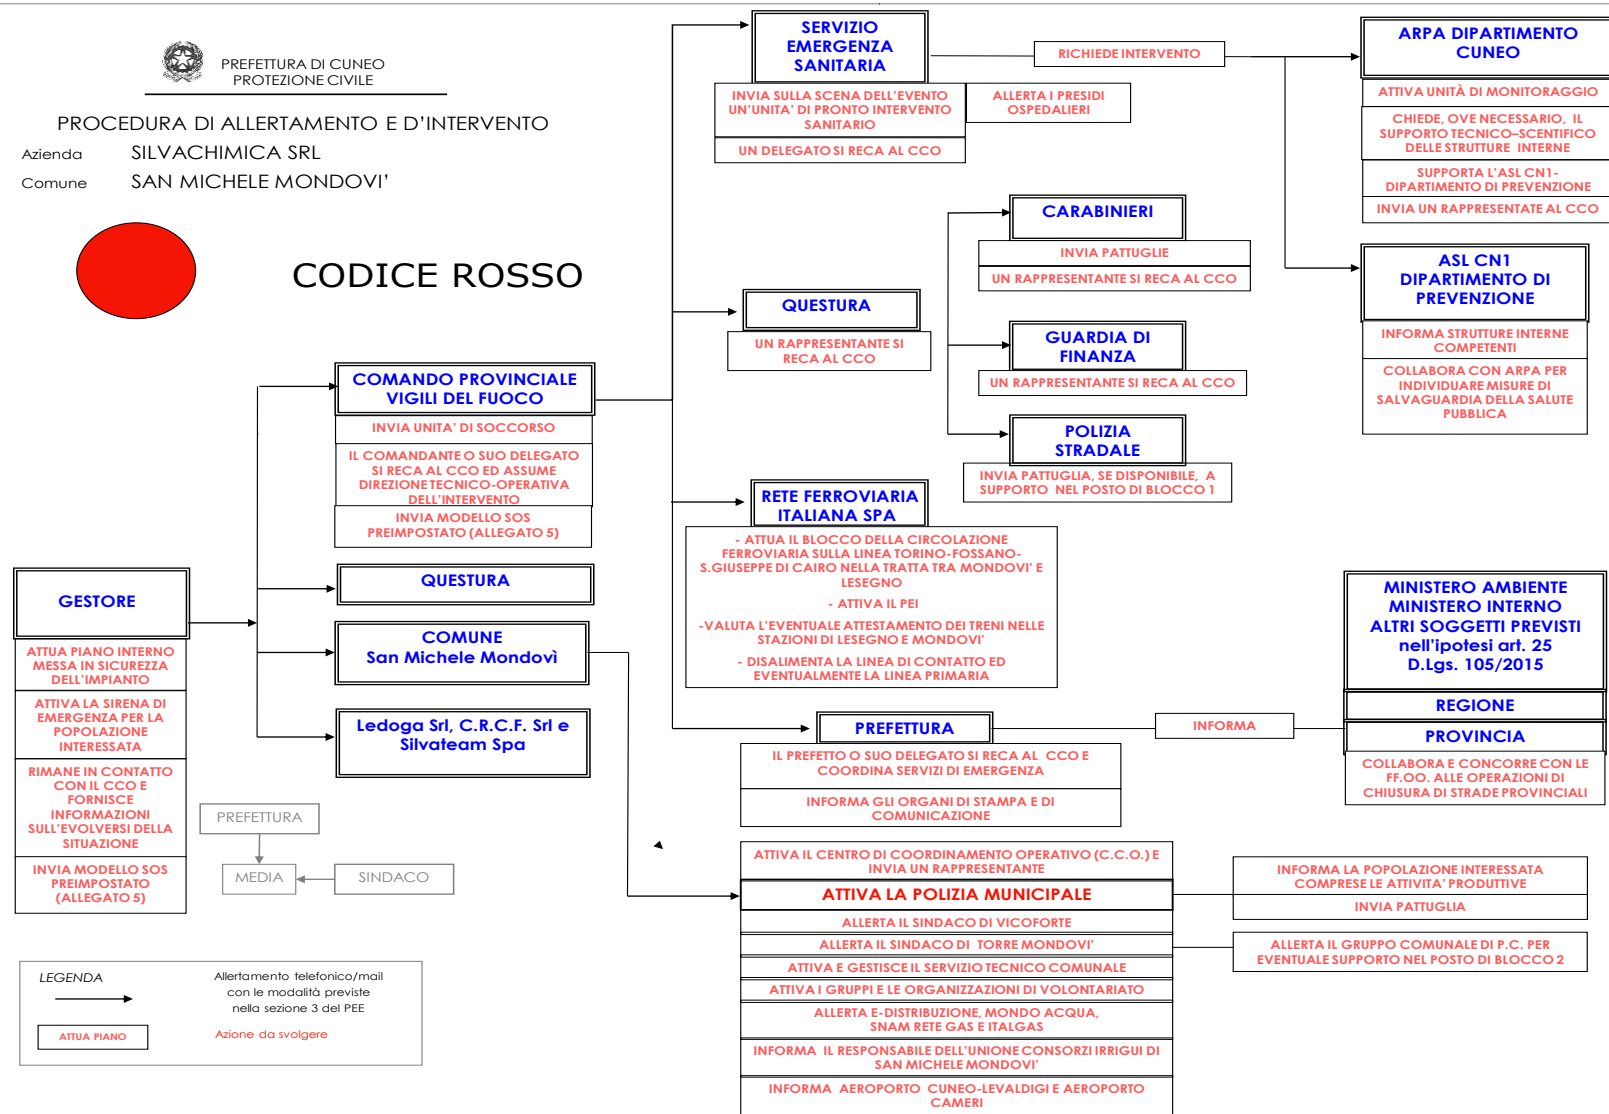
PREFETTURA DI CUNEO
PROTEZIONE CIVILE

PROCEDURA DI ALLERTAMENTO E D'INTERVENTO
Azienda SILVACHIMICA SRL
Comune SAN MICHELE MONDOVI'

CODICE ROSSO

SERVIZIO EMERGENZA SANITARIA
INVIA SULLA SCENA DELL'EVENTO UN'UNITA' DI PRONTO INTERVENTO SANITARIO
UN DELEGATO SI RECA AL CCO
ALLERTA I PRESIDI OSPEDALIERI
RICHIEDE INTERVENTO

ARPA DIPARTIMENTO CUNEO
ATTIVA UNITÀ DI MONITORAGGIO
CHIEDE, OVE NECESSARIO, IL SUPPORTO TECNICO-SCENTIFICO DELLE STRUTTURE INTERNE
SUPPORTA L'ASL CN1-DIPARTIMENTO DI PREVENZIONE
INVIA UN RAPPRESENTATE AL CCO

CARABINIERI
INVIA PATTUGLIE
UN RAPPRESENTANTE SI RECA AL CCO

ASL CN1 DIPARTIMENTO DI PREVENZIONE
INFORMA STRUTTURE INTERNE COMPETENTI
COLLABORA CON ARPA PER INDIVIDUARE MISURE DI SALVAGUARDIA DELLA SALUTE PUBBLICA

QUESTURA
UN RAPPRESENTANTE SI RECA AL CCO

GUARDIA DI FINANZA
UN RAPPRESENTANTE SI RECA AL CCO

POLIZIA STRADALE
INVIA PATTUGLIA, SE DISPONIBILE, A SUPPORTO NEL POSTO DI BLOCCO 1

COMANDO PROVINCIALE VIGILI DEL FUOCO
INVIA UNITA' DI SOCCORSO
IL COMANDANTE O SUO DELEGATO SI RECA AL CCO ED ASSUME DIREZIONE TECNICO-OPERATIVA DELL'INTERVENTO
INVIA MODELLO SOS PREIMPOSTATO (ALLEGATO 5)

RETE FERROVIARIA ITALIANA SPA
- ATTUA IL BLOCCO DELLA CIRCOLAZIONE FERROVIARIA SULLA LINEA TORINO-FOSSANO-S.GIUSEPPE DI CAIRO NELLA TRATTA TRA MONDOVI' E LESEGNO
- ATTIVA IL PEI
-VALUTA L'EVENTUALE ATTESTAMENTO DEI TRENI NELLE STAZIONI DI LESEGNO E MONDOVI'
- DISALIMENTA LA LINEA DI CONTATTO ED EVENTUALMENTE LA LINEA PRIMARIA

GESTORE
ATTUA PIANO INTERNO MESSA IN SICUREZZA DELL'IMPIANTO
ATTIVA LA SIRENA DI EMERGENZA PER LA POPOLAZIONE INTERESSATA
RIMANE IN CONTATTO CON IL CCO E FORNISCE INFORMAZIONI SULL'EVOLVERSI DELLA SITUAZIONE
INVIA MODELLO SOS PREIMPOSTATO (ALLEGATO 5)

QUESTURA

COMUNE
San Michele Mondovì

Ledoga Srl, C.R.C.F. Srl e Silvateam Spa

MINISTERO AMBIENTE
MINISTERO INTERNO
ALTRI SOGGETTI PREVISTI nell'ipotesi art. 25 D.Lgs. 105/2015

REGIONE

PROVINCIA
COLLABORA E CONCORRE CON LE FF.OO. ALLE OPERAZIONI DI CHIUSURA DI STRADE PROVINCIALI

PREFETTURA
INFORMA
IL PREFETTO O SUO DELEGATO SI RECA AL CCO E COORDINA SERVIZI DI EMERGENZA
INFORMA GLI ORGANI DI STAMPA E DI COMUNICAZIONE

PREFETTURA
MEDIA
SINDACO

ATTIVA IL CENTRO DI COORDINAMENTO OPERATIVO (C.C.O.) E INVIA UN RAPPRESENTANTE
ATTIVA LA POLIZIA MUNICIPALE
ALLERTA IL SINDACO DI VICOFORTE
ALLERTA IL SINDACO DI TORRE MONDOVI'
ATTIVA E GESTISCE IL SERVIZIO TECNICO COMUNALE
ATTIVA I GRUPPI E LE ORGANIZZAZIONI DI VOLONTARIATO
ALLERTA E-DISTRIBUZIONE, MONDO ACQUA, SNAM RETE GAS E ITALGAS
INFORMA IL RESPONSABILE DELL'UNIONE CONSORZI IRRIGUI DI SAN MICHELE MONDOVI'
INFORMA AEROPORTO CUNEO-LEVALDIGI E AEROPORTO CAMERI

INFORMA LA POPOLAZIONE INTERESSATA COMPRESE LE ATTIVITA' PRODUTTIVE
INVIA PATTUGLIA
ALLERTA IL GRUPPO COMUNALE DI P.C. PER EVENTUALE SUPPORTO NEL POSTO DI BLOCCO 2

LEGENDA
Allertamento telefonico/mail con le modalità previste nella sezione 3 del PEE
ATTUA PIANO
Azione da svolgere